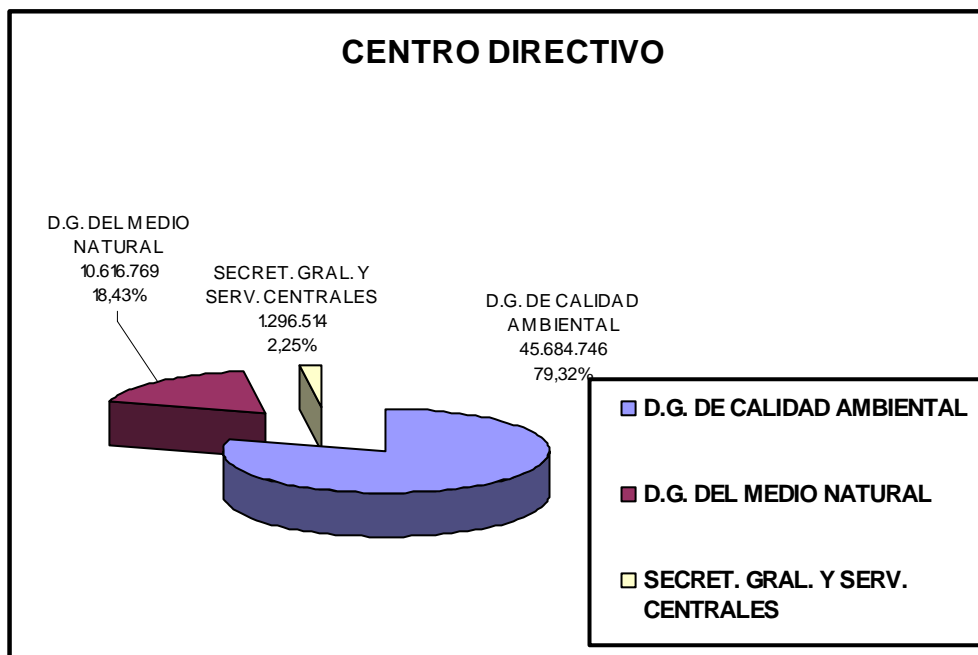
CENTRO DIRECTIVO

D.G. DEL MEDIO NATURAL
10.616.769
18,43%

SECRET. GRAL. Y SERV. CENTRALES
1.296.514
2,25%

D.G. DE CALIDAD AMBIENTAL
45.684.746
79,32%

D.G. DE CALIDAD AMBIENTAL

D.G. DEL MEDIO NATURAL

SECRET. GRAL. Y SERV. CENTRALES